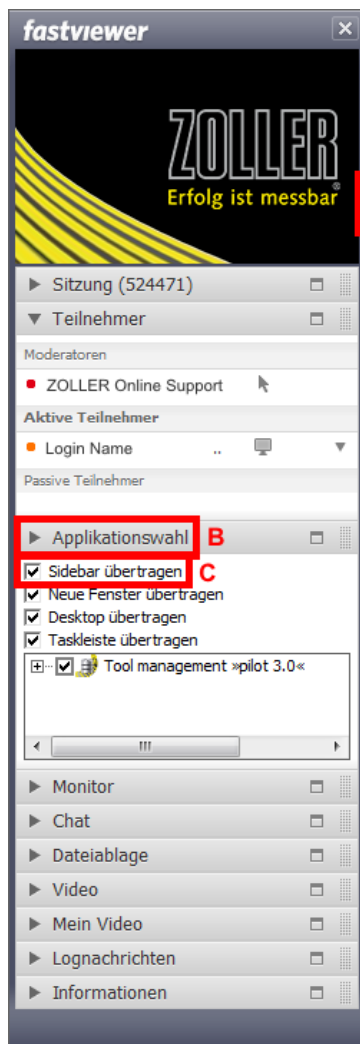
fastviewer

ZOLLER
Erfolg ist messbar®

Sitzung (524471)
Teilnehmer
Moderatoren
ZOLLER Online Support
Aktive Teilnehmer
Login Name ..
Passive Teilnehmer

Applikationswahl B
Sidebar übertragen C
Neue Fenster übertragen
Desktop übertragen
Taskleiste übertragen
Tool management »pilot 3.0«

Monitor
Chat
Dateiablage
Video
Mein Video
Lognachrichten
Informationen